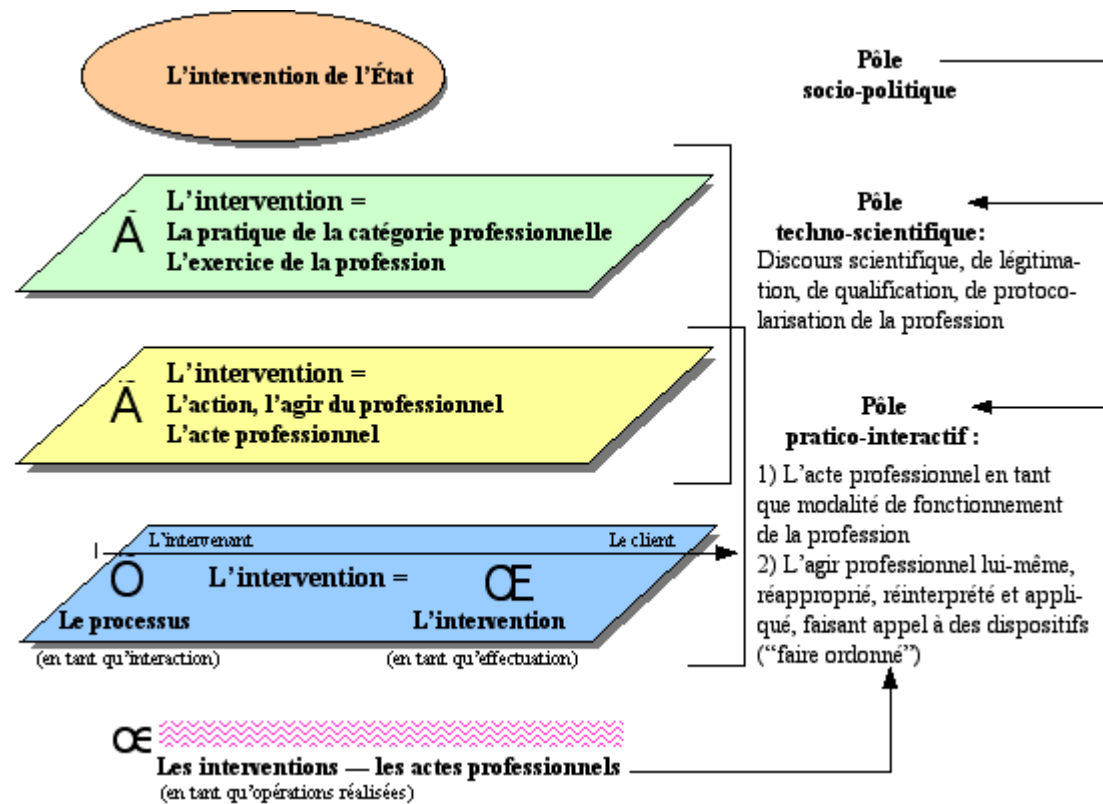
L'intervention de l'État

Pôle socio-politique

L'intervention =
Á
La pratique de la catégorie professionnelle
L'exercice de la profession

Pôle techno-scientifique:
Discours scientifique, de légitimation, de qualification, de protocolarisation de la profession

L'intervention =
Ã
L'action, l'agir du professionnel
L'acte professionnel

Pôle pratico-interactif :
1) L'acte professionnel en tant que modalité de fonctionnement de la profession
2) L'agir professionnel lui-même, réapproprié, réinterprété et appliqué, faisant appel à des dispositifs ("faire ordonné")

L'intervenant
Le client
Õ
L'intervention =
Œ
Le processus
L'intervention
(en tant qu'interaction)
(en tant qu'effectuation)

œ
Les interventions — les actes professionnels
(en tant qu'opérations réalisées)